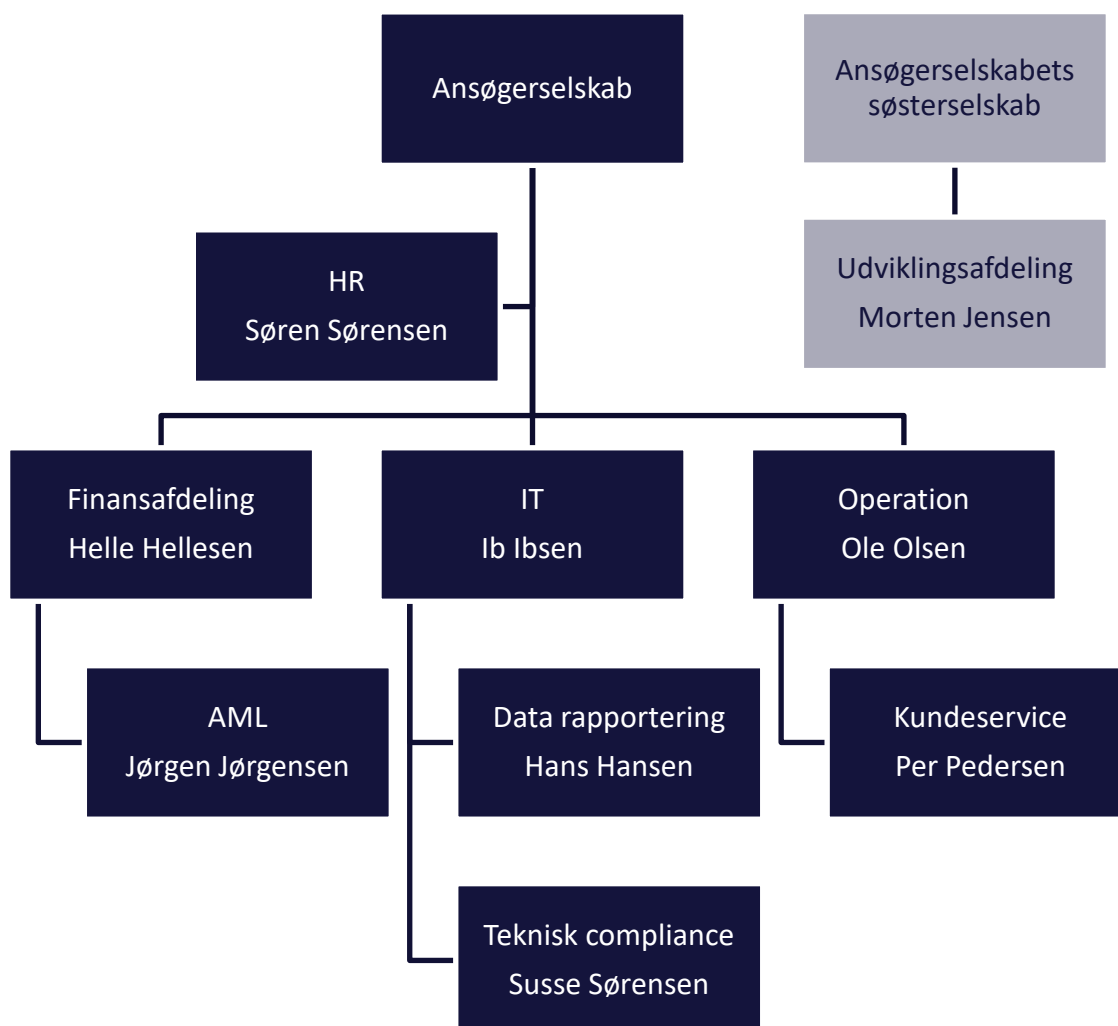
Ansøgerselskab

Ansøgerselskabets søsterselskab

HR
Søren Sørensen

Udviklingsafdeling
Morten Jensen

Finansafdeling
Helle Hellesen

IT
Ib Ibsen

Operation
Ole Olsen

AML
Jørgen Jørgensen

Data rapportering
Hans Hansen

Kundeservice
Per Pedersen

Teknisk compliance
Susse Sørensen